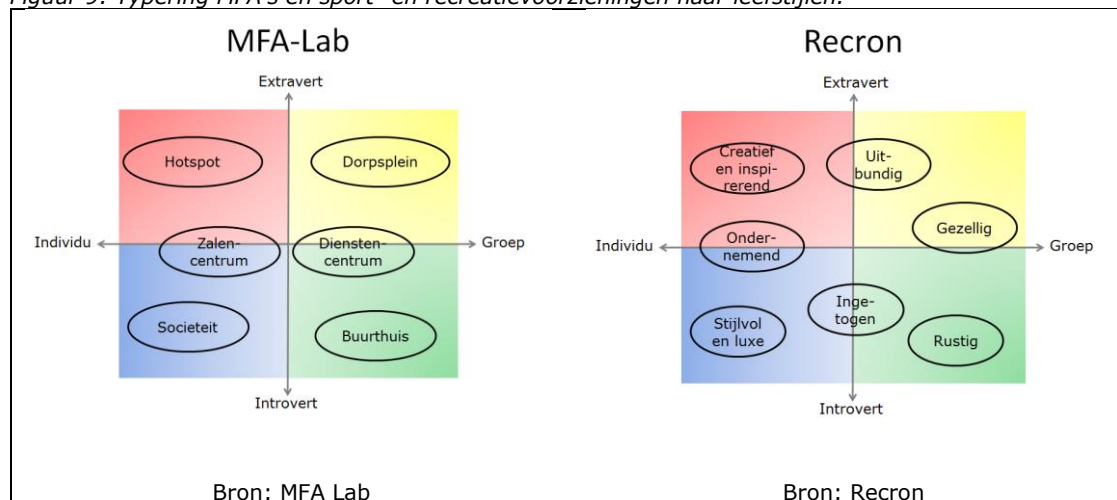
Figuur 9: Typering MFA's en sport- en recreatievoorzieningen naar leefstijlen.

MFA-Lab

Extravert

Hotspot

Dorpsplein

Individu

Zalencentrum

Dienstencentrum

Groep

Societeit

Buurthuis

Introvert

Bron: MFA Lab

Recron

Extravert

Creatief en inspirerend

Uitbundig

Gezellig

Individu

Ondernemend

Groep

Ingetogen

Stijlvol en luxe

Rustig

Introvert

Bron: Recron